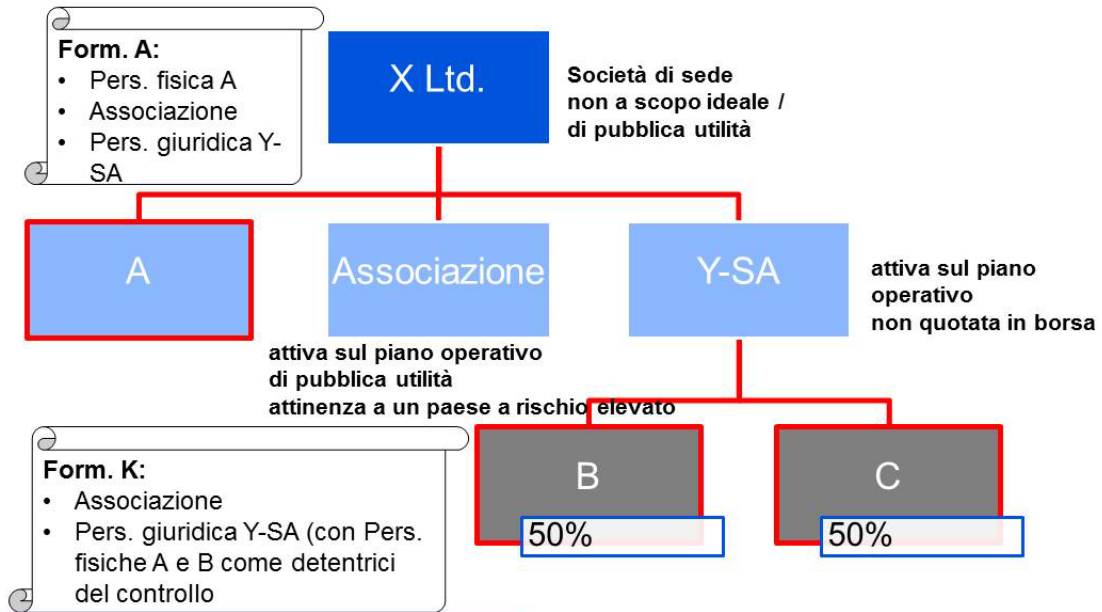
Form. A:
- Pers. fisica A
- Associazione
- Pers. giuridica Y-SA

X Ltd.

Società di sede non a scopo ideale / di pubblica utilità

A

Associazione

Y-SA

attiva sul piano operativo non quotata in borsa

attiva sul piano operativo di pubblica utilità attinenza a un paese a rischio elevato

Form. K:
- Associazione
- Pers. giuridica Y-SA (con Pers. fisiche A e B come detentrici del controllo

B

50%

C

50%